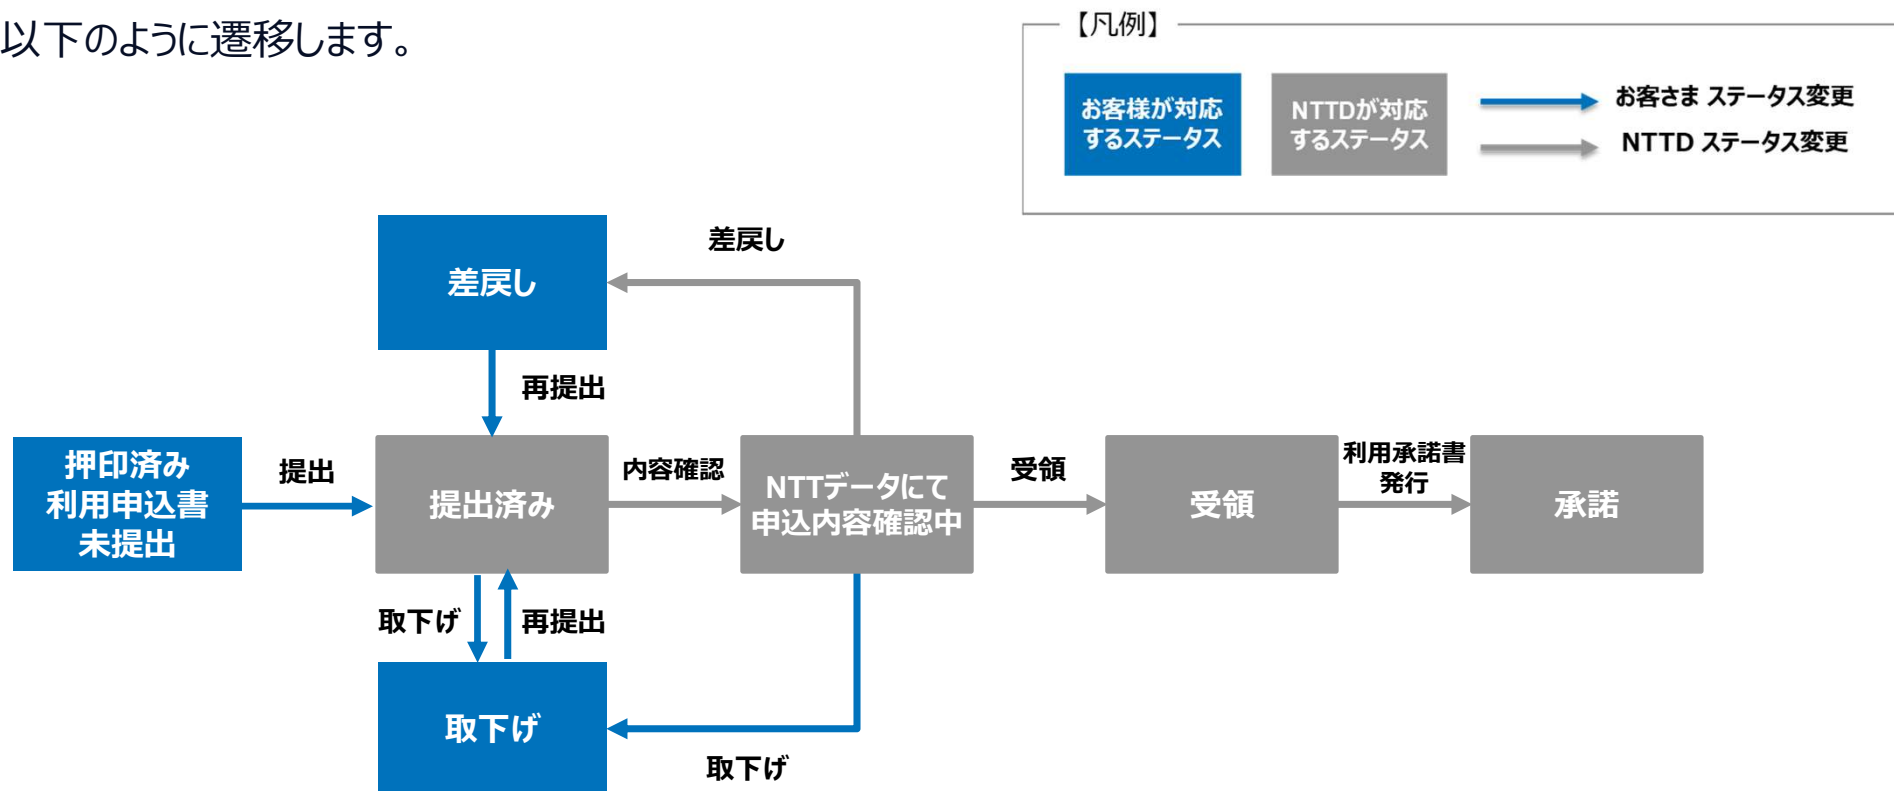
以下のように遷移します。

【凡例】

お客様が対応するステータス

NTTDが対応するステータス

お客さま ステータス変更

NTTD ステータス変更

差戻し

差戻し

再提出

押印済み利用申込書未提出

提出

提出済み

内容確認

NTTデータにて申込内容確認中

受領

受領

利用承諾書発行

承諾

取下げ

再提出

取下げ

取下げ